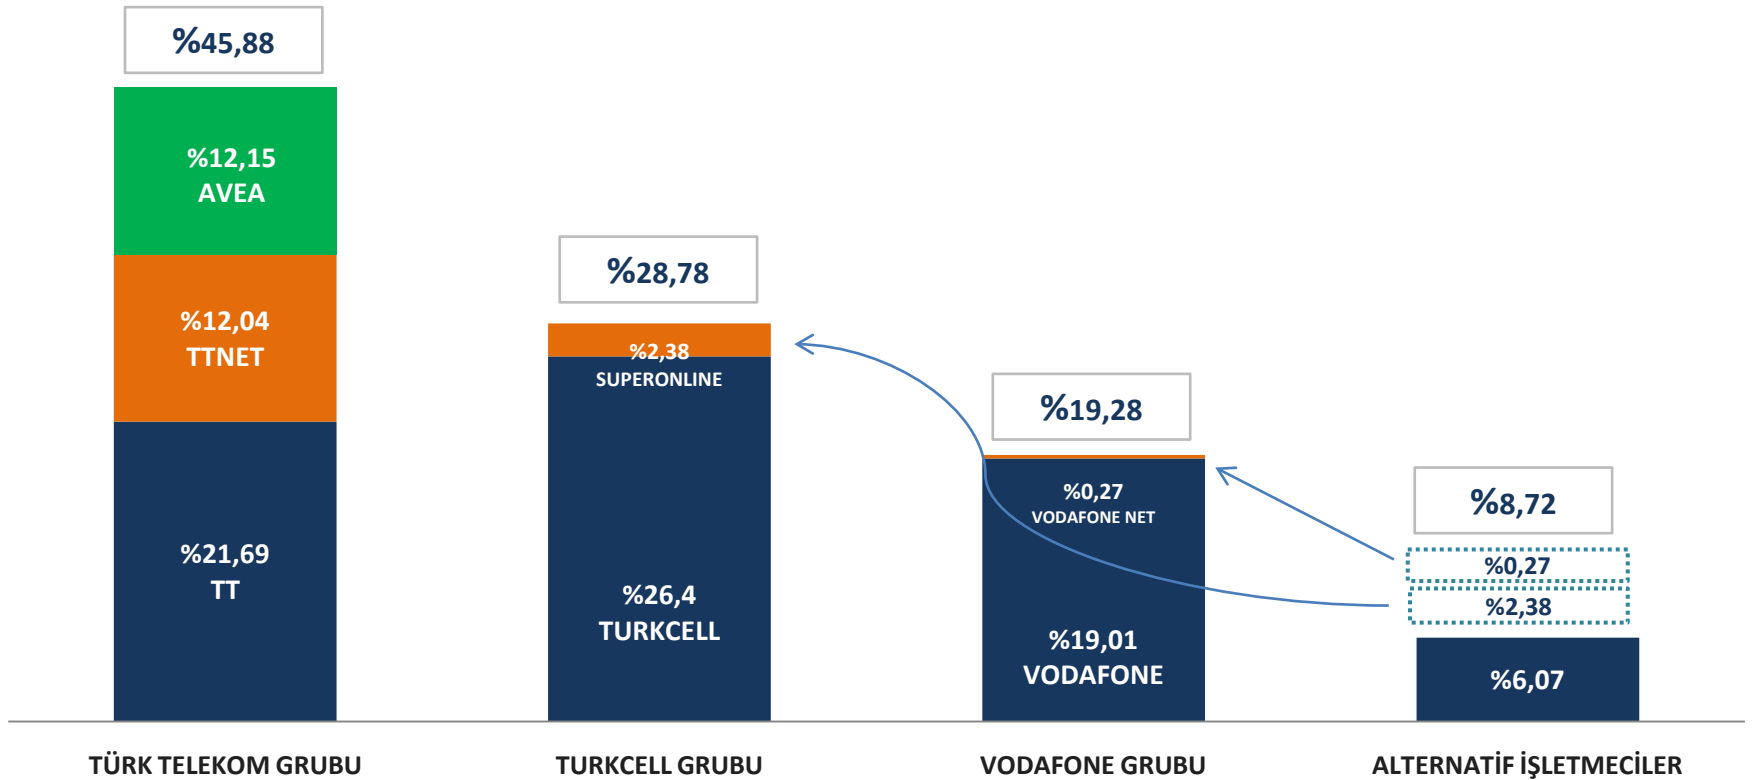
%45,88

%12,15
AVEA

%12,04
TTNET

%21,69
TT

%28,78

%2,38
SUPERONLINE

%26,4
TURKCELL

%19,28

%0,27
VODAFONE NET

%19,01
VODAFONE

%8,72

%0,27

%2,38

%6,07

TÜRK TELEKOM GRUBU

TURKCELL GRUBU

VODAFONE GRUBU

ALTERNATİF İŞLETMECİLER